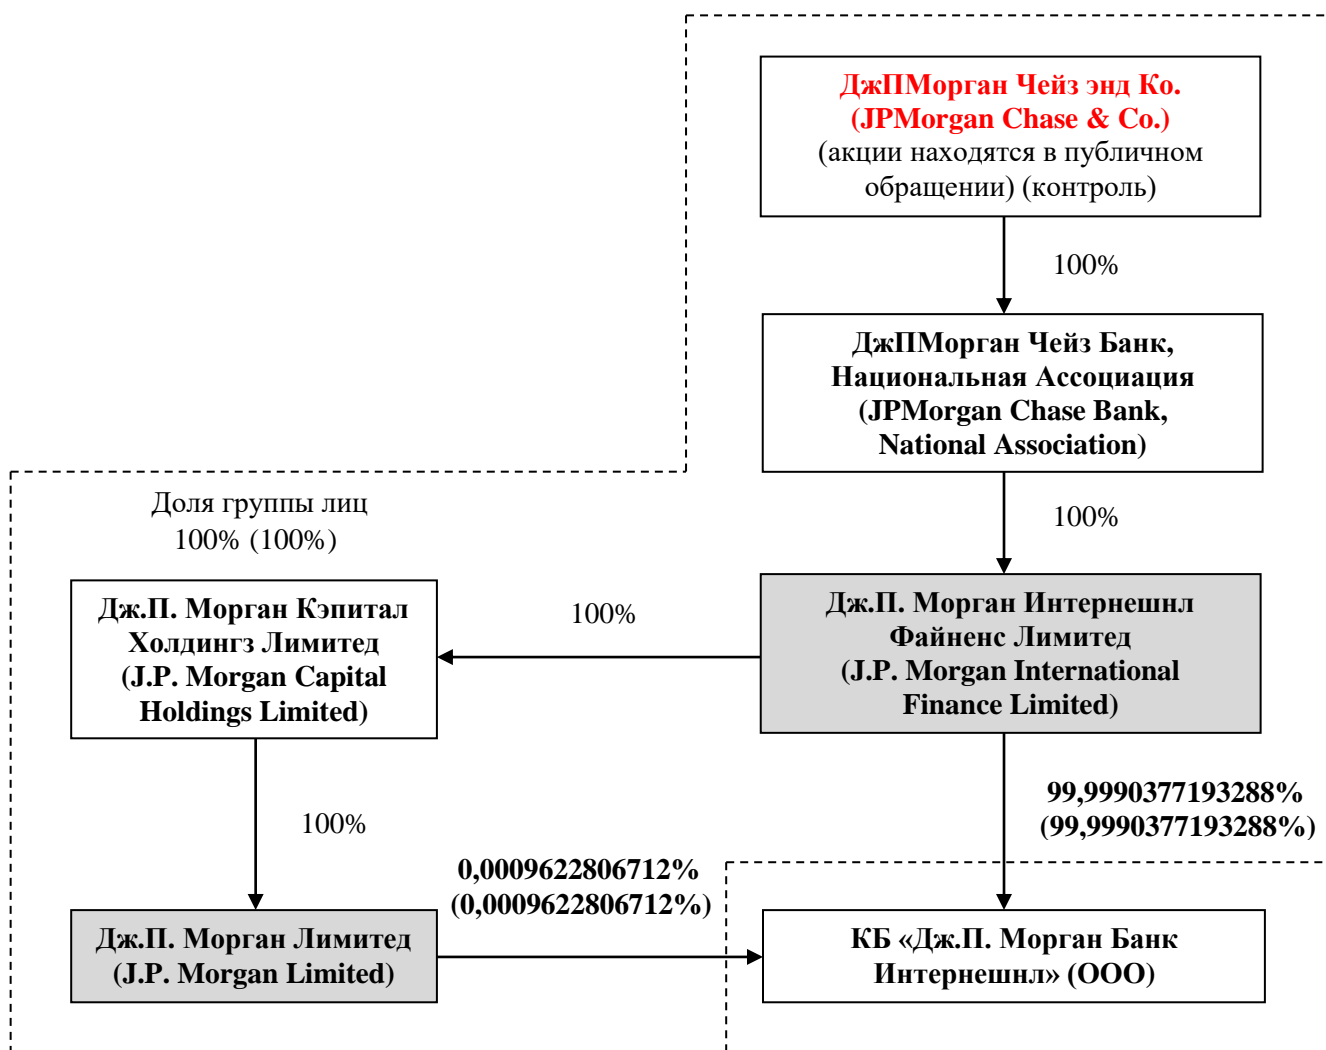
ДжПМорган Чейз энд Ко. (JPMorgan Chase & Co.) (акции находятся в публичном обращении) (контроль)

100%

ДжПМорган Чейз Банк, Национальная Ассоциация (JPMorgan Chase Bank, National Association)

Доля группы лиц 100% (100%)

100%

Дж.П. Морган Кэпитал Холдингз Лимитед (J.P. Morgan Capital Holdings Limited)

100%

Дж.П. Морган Интернешнл Файненс Лимитед (J.P. Morgan International Finance Limited)

100%

99,9990377193288% (99,9990377193288%)

0,0009622806712% (0,0009622806712%)

Дж.П. Морган Лимитед (J.P. Morgan Limited)

КБ «Дж.П. Морган Банк Интернешнл» (ООО)